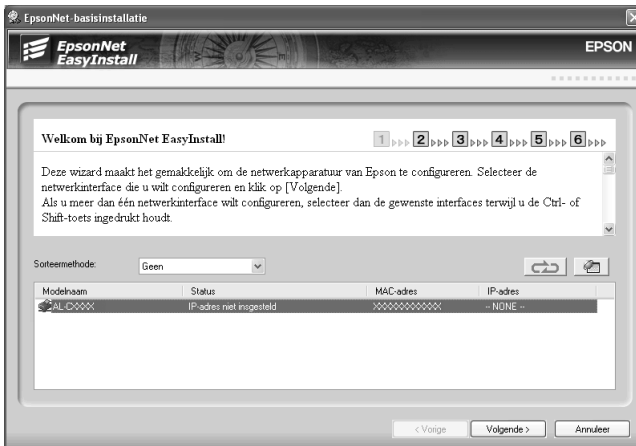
EpsonNet-basisinstallatie

EpsonNet EasyInstall

EPSON

Welkom bij EpsonNet EasyInstall!

1 2 3 4 5 6

Deze wizard maakt het gemakkelijk om de netwerkapparatuur van Epson te configureren. Selecteer de netwerkinterface die u wilt configureren en klik op [Volgende].
Als u meer dan één netwerkinterface wilt configureren, selecteer dan de gewenste interfaces terwijl u de Ctrl- of Shift-toets ingedrukt houdt.

Sorteermethode: Geen

| Modelnaam | Status | MAC-adres | IP-adres |
|---|---|---|---|
| AL-CXXXX | IP-adres niet ingesteld | XXXXXXXXXXXX | -- NONE -- |

< Vorige
Volgende >
Annuleer